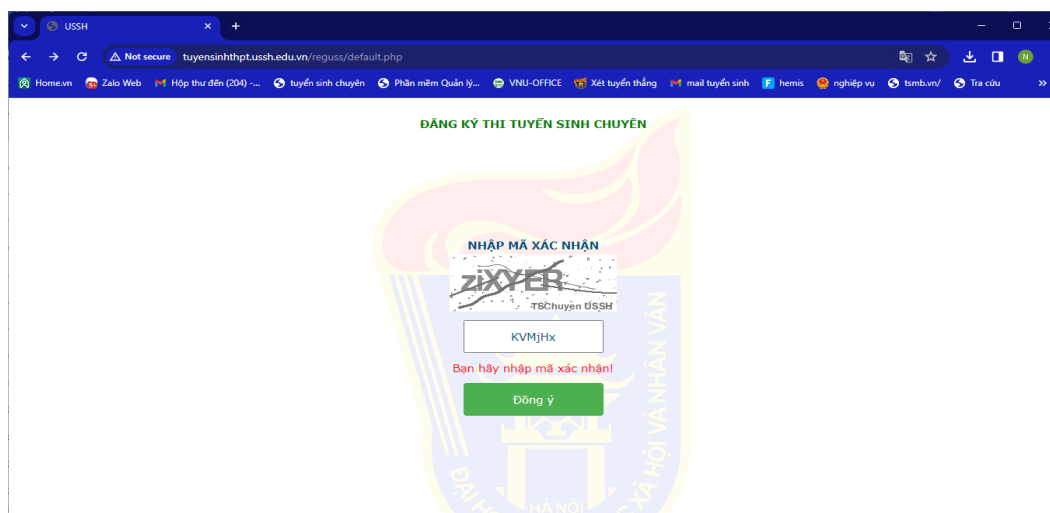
USSH

Not secure tuyensinhthpt.ussh.edu.vn/reguss/default.php

Home.vn Zalo Web Hộp thư đến (204) -... tuyển sinh chuyên Phần mềm Quản lý... VNU-OFFICE Xét tuyển thẳng mail tuyển sinh hemis nghiệp vụ tsmb.vn/ Tra cứu

ĐĂNG KÝ THI TUYỂN SINH CHUYÊN

NHẬP MÃ XÁC NHẬN

ziXYER
TSChuyen USSH

KVMjHx

Bạn hãy nhập mã xác nhận!

Đồng ý

ĐẠI HỌC KHOA HỌC XÃ HỘI VÀ NHÂN VĂN
HÀ NỘI